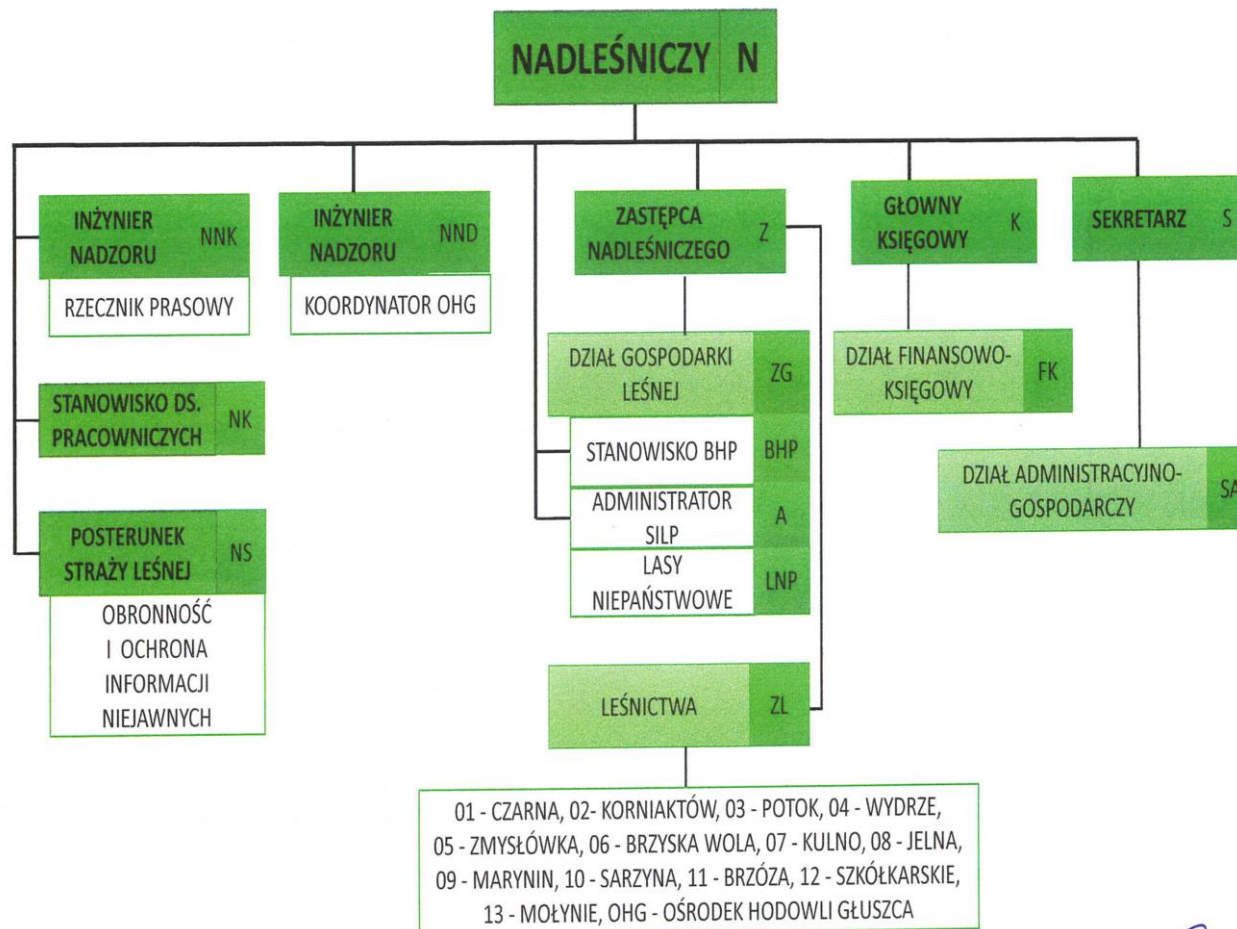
NADLEŚNICZY N

INŻYNIER NADZORU NNK

RZECZNIK PRASOWY

INŻYNIER NADZORU NND

KOORDYNATOR OHG

ZASTĘPCA NADLEŚNICZEGO Z

GŁOWNY KSIĘGOWY K

SEKRETARZ S

STANOWISKO DS. PRACOWNICZYCH NK

DZIAŁ GOSPODARKI LEŚNEJ ZG

STANOWISKO BHP BHP

ADMINISTRATOR SILP A

LASY NIEPAŃSTWOWE LNP

DZIAŁ FINANSOWO-KSIĘGOWY FK

DZIAŁ ADMINISTRACYJNO-GOSPODARCZY SA

POSTERUNEK STRAŻY LEŚNEJ NS

OBRONNOŚĆ I OCHRONA INFORMACJI NIEJAWNYCH

LEŚNICTWA ZL

01 - CZARNA, 02- KORNIAKTÓW, 03 - POTOK, 04 - WYDRZE, 05 - ZMYSŁÓWKA, 06 - BRZYSKA WOLA, 07 - KULNO, 08 - JELNA, 09 - MARYNIN, 10 - SARZYNA, 11 - BRZÓZA, 12 - SZKÓŁKARSKIE, 13 - MOŁYNIE, OHG - OŚRODEK HODOWLI GŁUSZCA